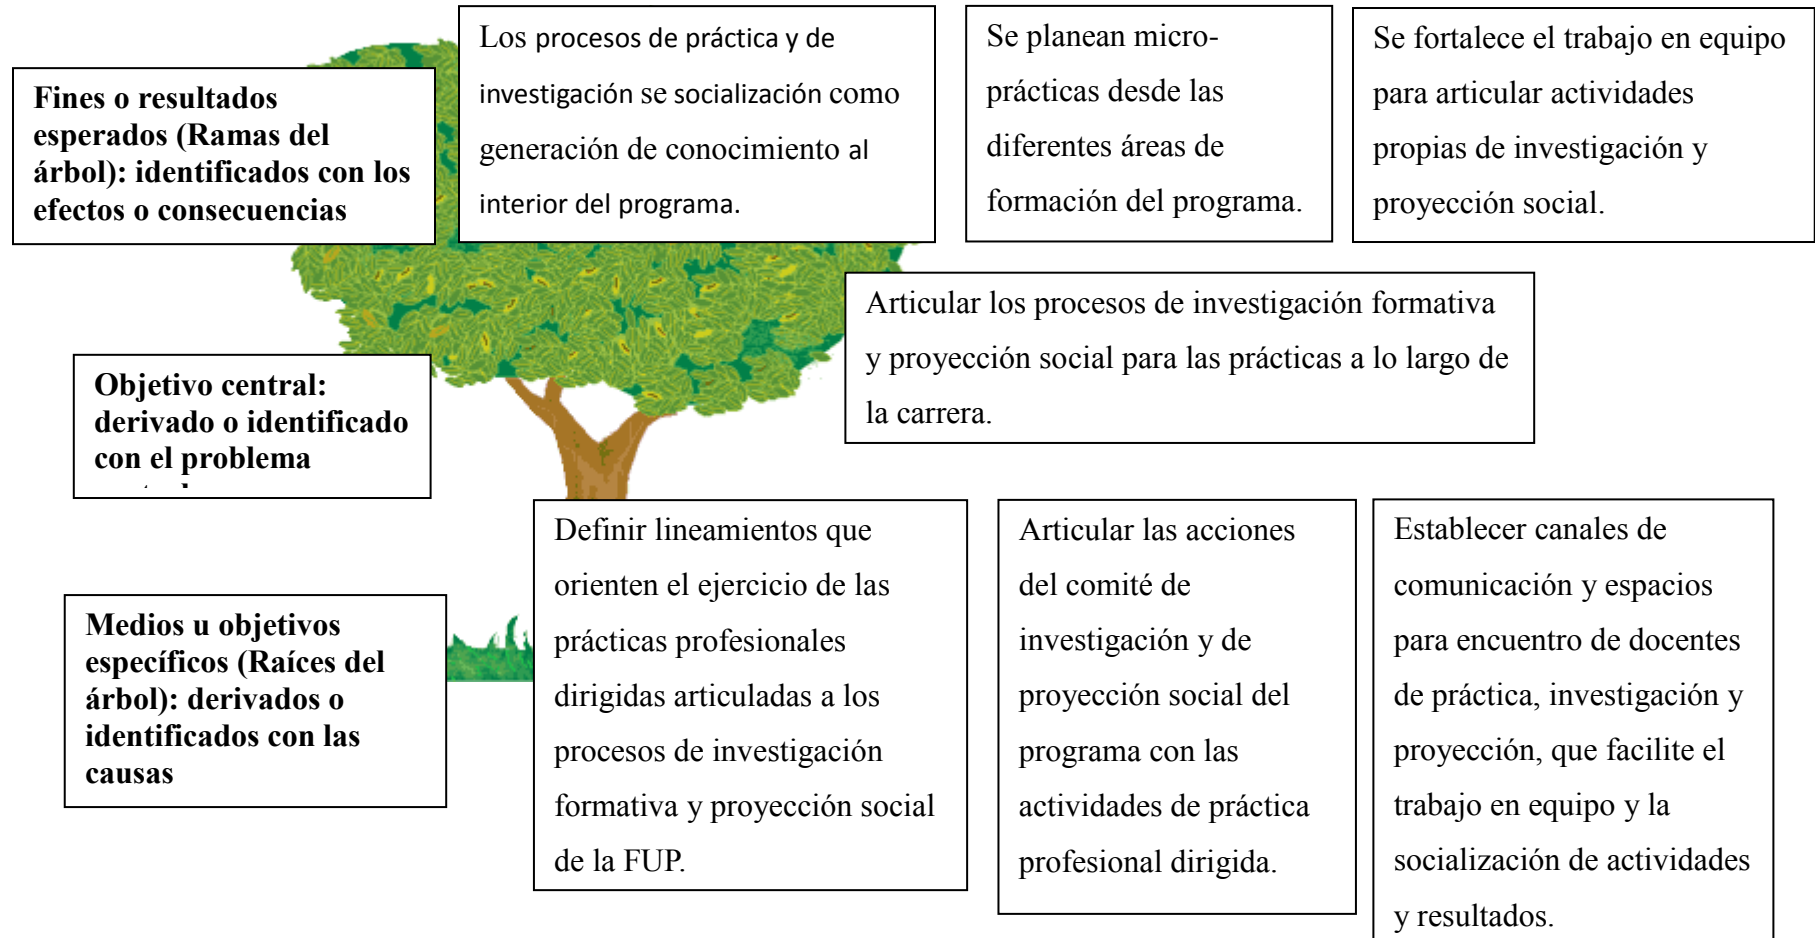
Fines o resultados esperados (Ramas del árbol): identificados con los efectos o consecuencias

Los procesos de práctica y de investigación se socialización como generación de conocimiento al interior del programa.

Se planean micro-prácticas desde las diferentes áreas de formación del programa.

Se fortalece el trabajo en equipo para articular actividades propias de investigación y proyección social.

Objetivo central: derivado o identificado con el problema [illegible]

Articular los procesos de investigación formativa y proyección social para las prácticas a lo largo de la carrera.

Medios u objetivos específicos (Raíces del árbol): derivados o identificados con las causas

Definir lineamientos que orienten el ejercicio de las prácticas profesionales dirigidas articuladas a los procesos de investigación formativa y proyección social de la FUP.

Articular las acciones del comité de investigación y de proyección social del programa con las actividades de práctica profesional dirigida.

Establecer canales de comunicación y espacios para encuentro de docentes de práctica, investigación y proyección, que facilite el trabajo en equipo y la socialización de actividades y resultados.